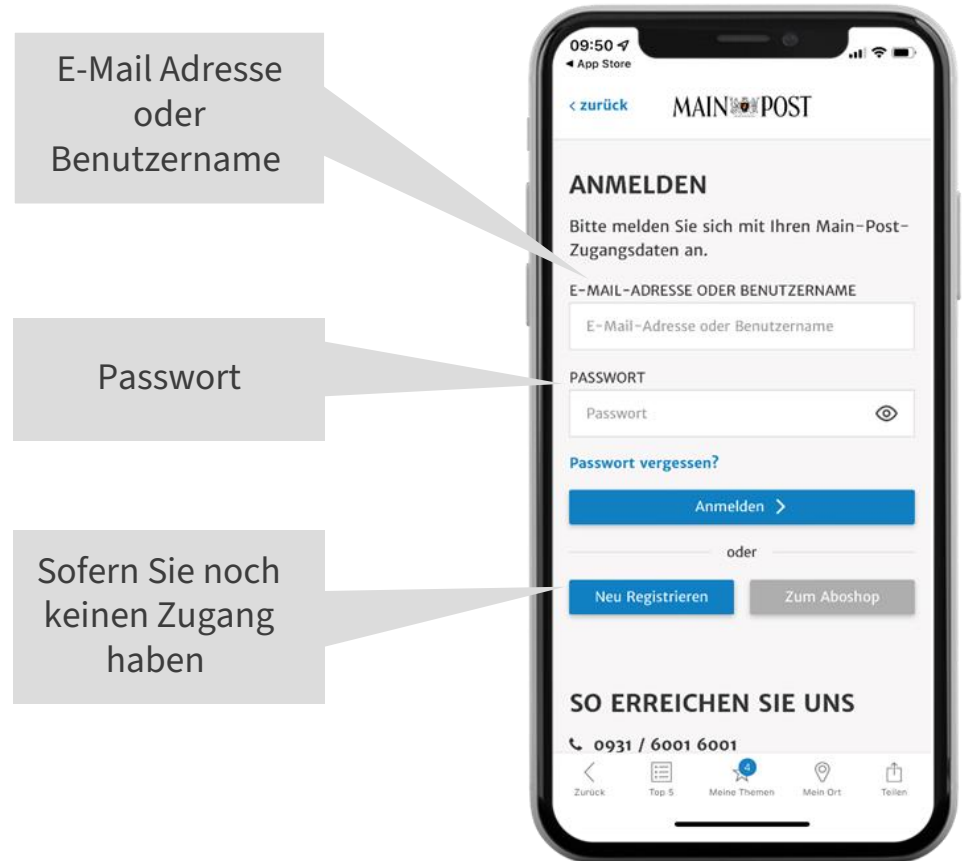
E-Mail Adresse oder Benutzername

Passwort

Sofern Sie noch keinen Zugang haben

09:50
◂ App Store

‹ zurück MAIN POST

ANMELDEN

Bitte melden Sie sich mit Ihren Main-Post-Zugangsdaten an.

E-MAIL-ADRESSE ODER BENUTZERNAME

E-Mail-Adresse oder Benutzername

PASSWORT

Passwort

Passwort vergessen?

Anmelden ›

oder

Neu Registrieren

Zum Aboshop

SO ERREICHEN SIE UNS

0931 / 6001 6001

Zurück Top 5 4 Meine Themen Mein Ort Teilen